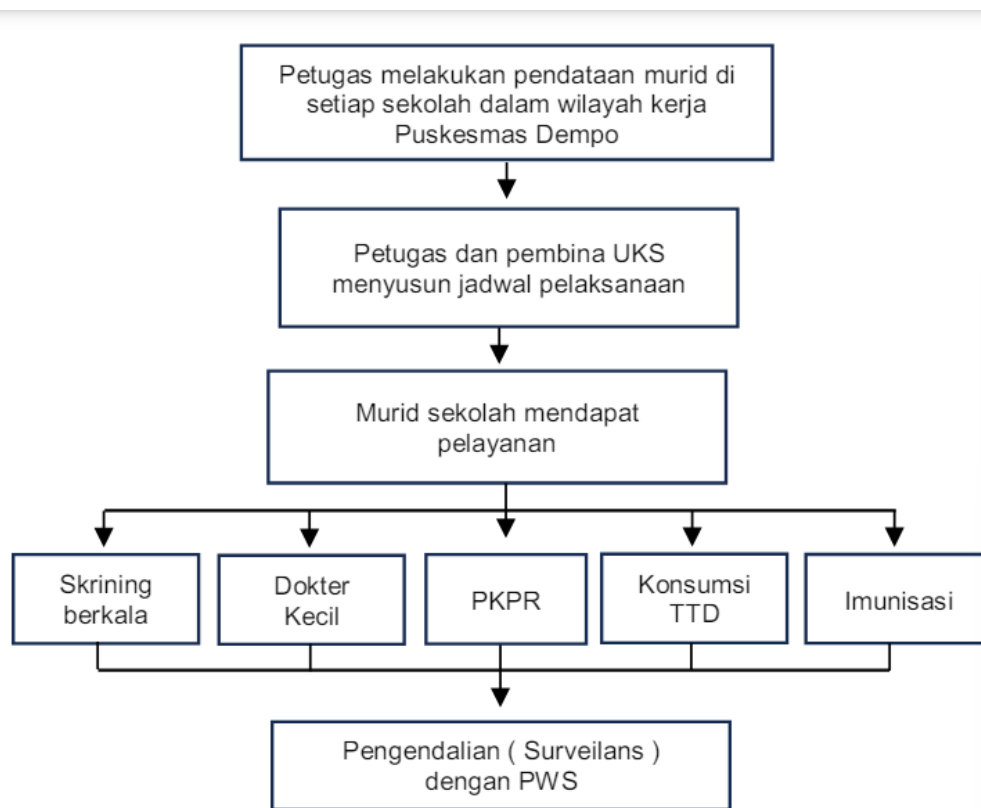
Petugas melakukan pendataan murid di setiap sekolah dalam wilayah kerja Puskesmas Dempo

Petugas dan pembina UKS menyusun jadwal pelaksanaan

Murid sekolah mendapat pelayanan

Skrining berkala

Dokter Kecil

PKPR

Konsumsi TTD

Imunisasi

Pengendalian ( Surveilans ) dengan PWS